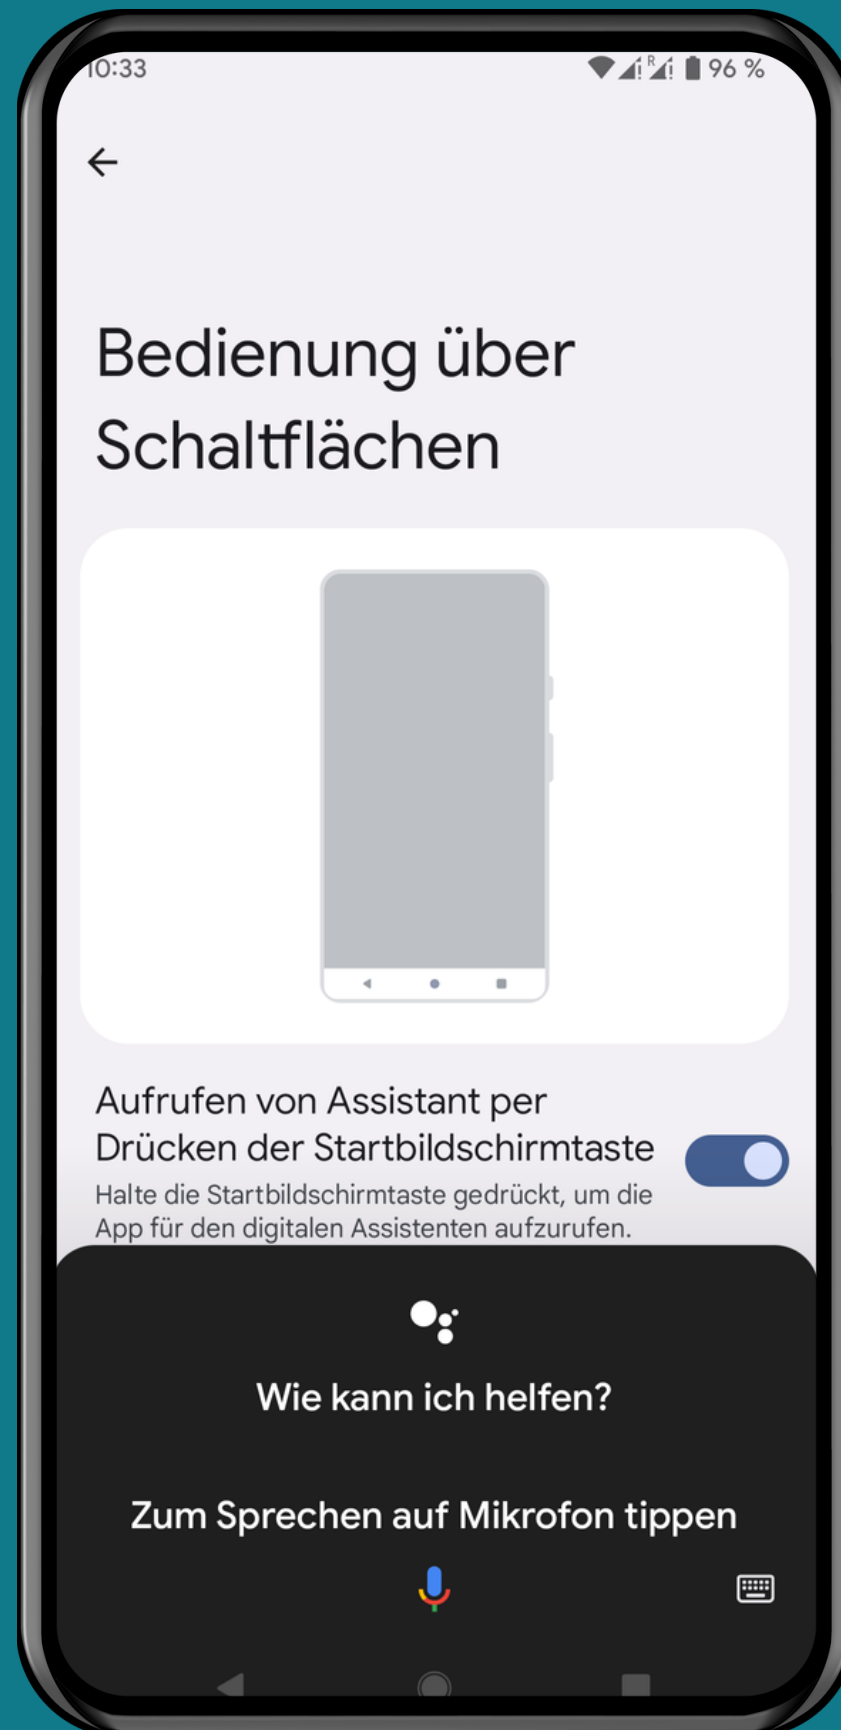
10:33 96 %

Bedienung über Schaltflächen

Aufrufen von Assistant per Drücken der Startbildschirmtaste

Halte die Startbildschirmtaste gedrückt, um die App für den digitalen Assistenten aufzurufen.

Wie kann ich helfen?

Zum Sprechen auf Mikrofon tippen